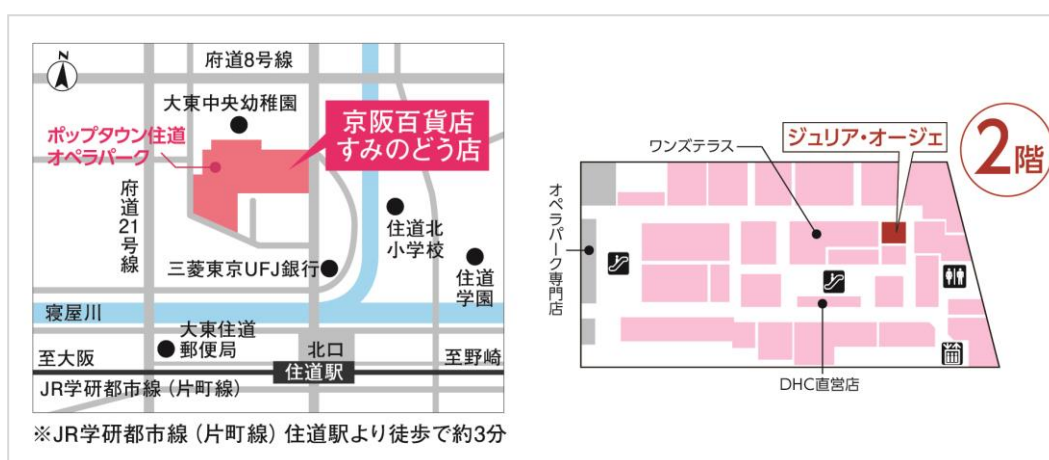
N

府道8号線

大東中央幼稚園

ポップタウン住道 オペラパーク

京阪百貨店 すみのどう店

府道21号線

住道北小学校

住道学園

三菱東京UFJ銀行

寝屋川

大東住道郵便局

北口

至大阪

住道駅

至野崎

JR学研都市線（片町線）

※JR学研都市線（片町線）住道駅より徒歩で約3分

ワンズテラス

ジュリア・オージェ

2階

オペラパーク専門店

DHC直営店